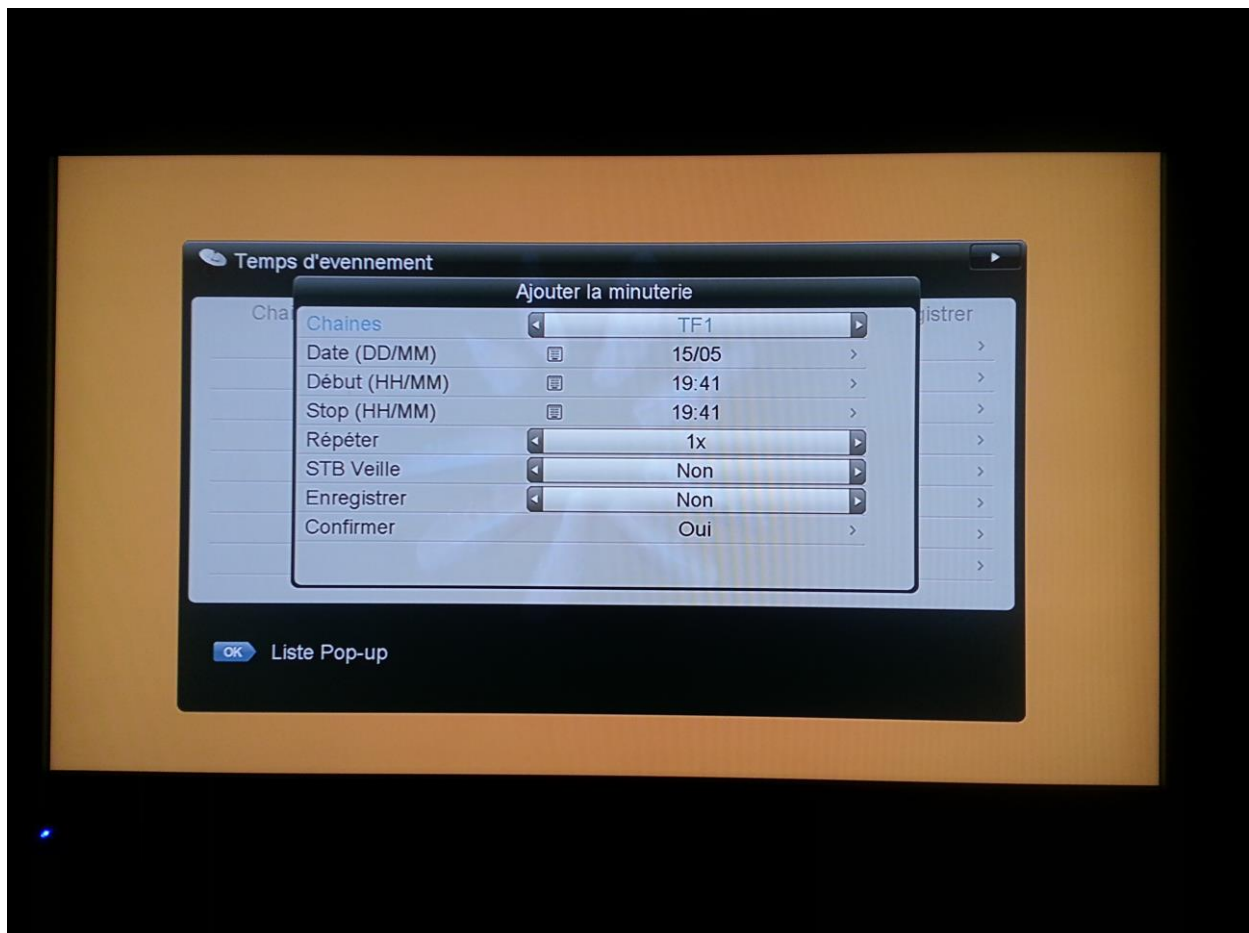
Temps d'evennement

Cha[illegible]

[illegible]gistrer

Ajouter la minuterie

| | |
|---|---|
| Chaines | TF1 |
| Date (DD/MM) | 15/05 |
| Début (HH/MM) | 19:41 |
| Stop (HH/MM) | 19:41 |
| Répéter | 1x |
| STB Veille | Non |
| Enregistrer | Non |
| Confirmer | Oui |

OK Liste Pop-up